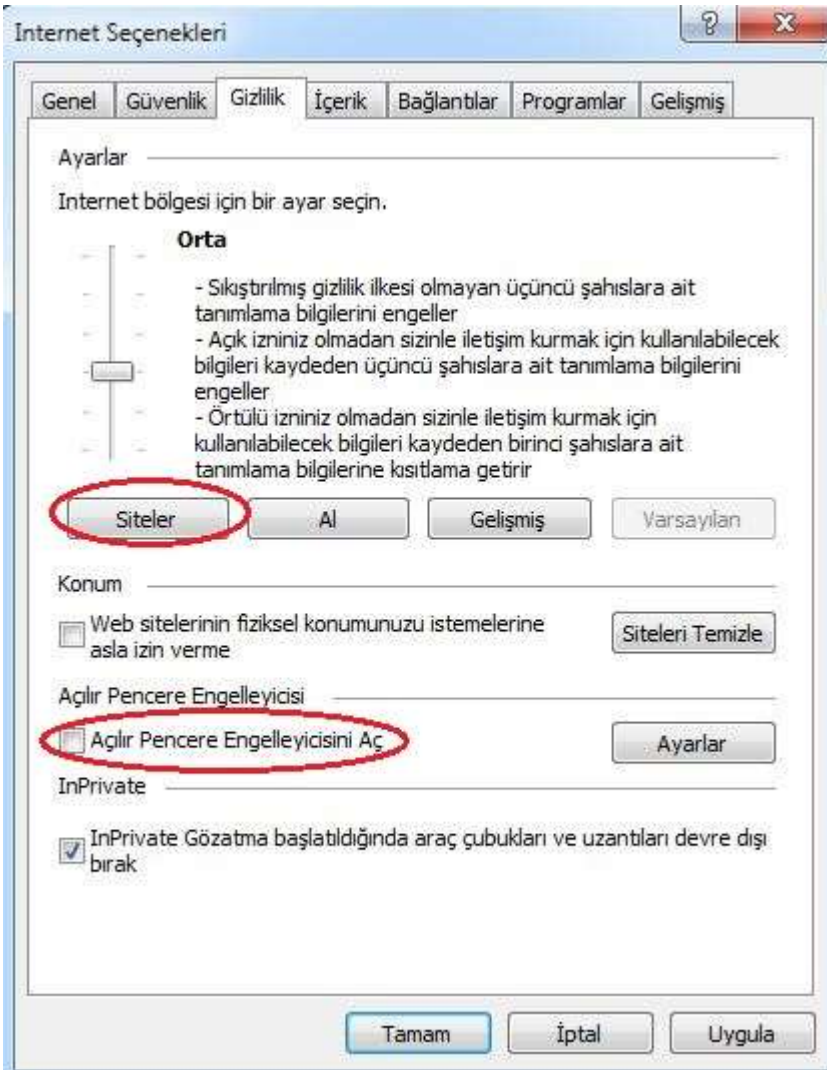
Internet Seçenekleri

? X

Genel | Güvenlik | Gizlilik | İçerik | Bağlantılar | Programlar | Gelişmiş

Ayarlar

Internet bölgesi için bir ayar seçin.

Orta

- Sıkıştırılmış gizlilik ilkesi olmayan üçüncü şahıslara ait tanımlama bilgilerini engeller
- Açık izniniz olmadan sizinle iletişim kurmak için kullanılabilecek bilgileri kaydeden üçüncü şahıslara ait tanımlama bilgilerini engeller
- Örtülü izniniz olmadan sizinle iletişim kurmak için kullanılabilecek bilgileri kaydeden birinci şahıslara ait tanımlama bilgilerine kısıtlama getirir

Siteler | Al | Gelişmiş | Varsayılan

Konum

Web sitelerinin fiziksel konumunuzu istemelerine asla izin verme

Siteleri Temizle

Açılır Pencere Engelleyicisi

Açılır Pencere Engelleyicisini Aç

Ayarlar

InPrivate

InPrivate Gözatma başlatıldığında araç çubukları ve uzantıları devre dışı bırak

Tamam | İptal | Uygula